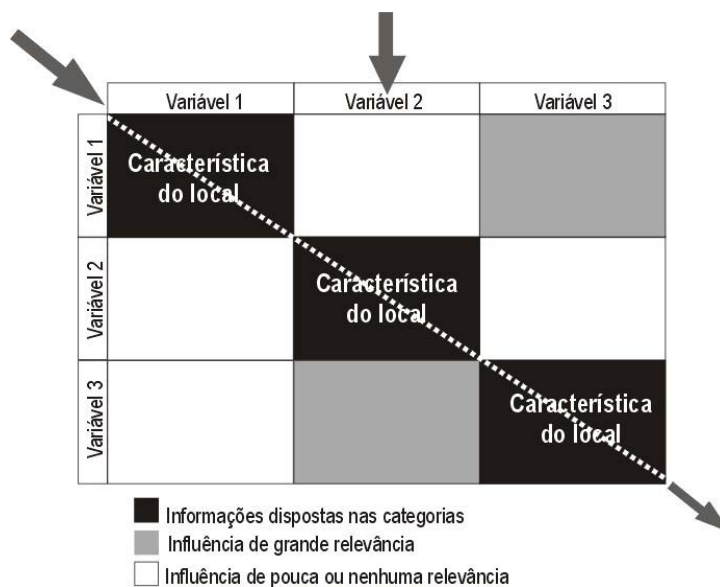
| | Variável 1 | Variável 2 | Variável 3 |
|---|---|---|---|
| Variável 1 | Característica do local | | |
| Variável 2 | | Característica do local | |
| Variável 3 | | | Característica do local |

Informações dispostas nas categorias
Influência de grande relevância
Influência de pouca ou nenhuma relevância